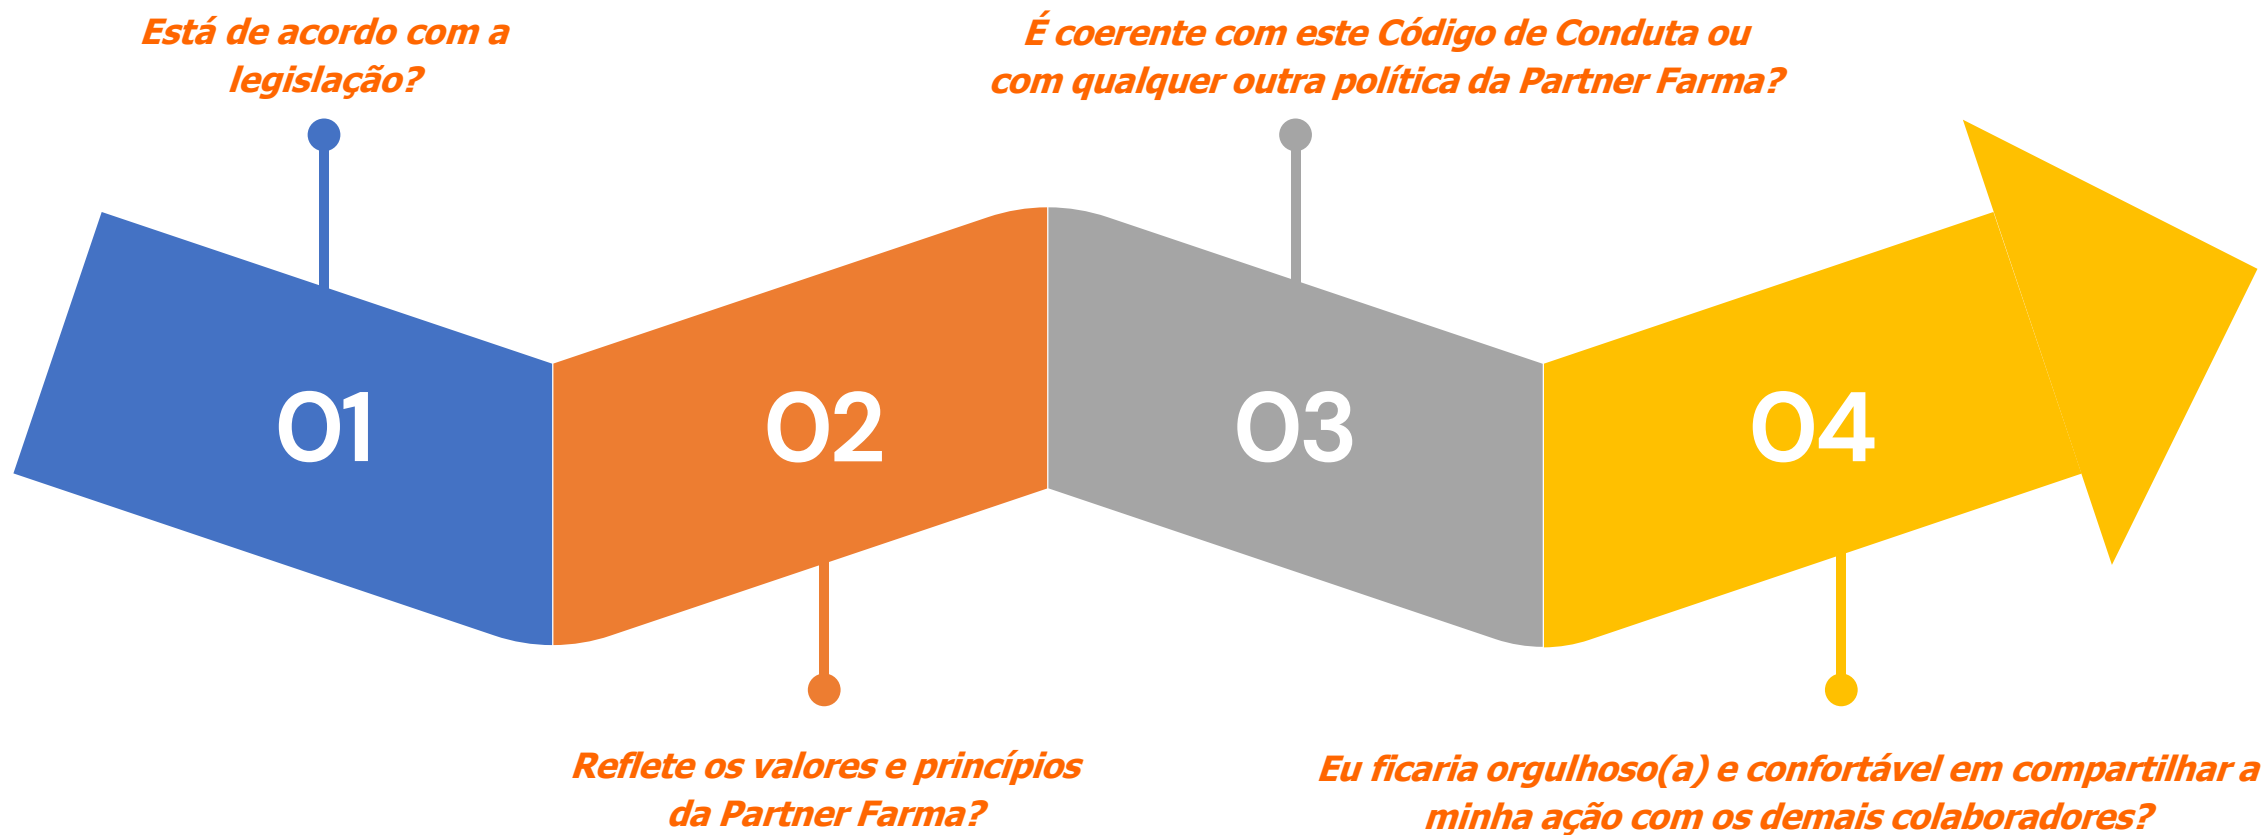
Está de acordo com a legislação?

É coerente com este Código de Conduta ou com qualquer outra política da Partner Farma?

01

02

03

04

Reflete os valores e princípios da Partner Farma?

Eu ficaria orgulhoso(a) e confortável em compartilhar a minha ação com os demais colaboradores?